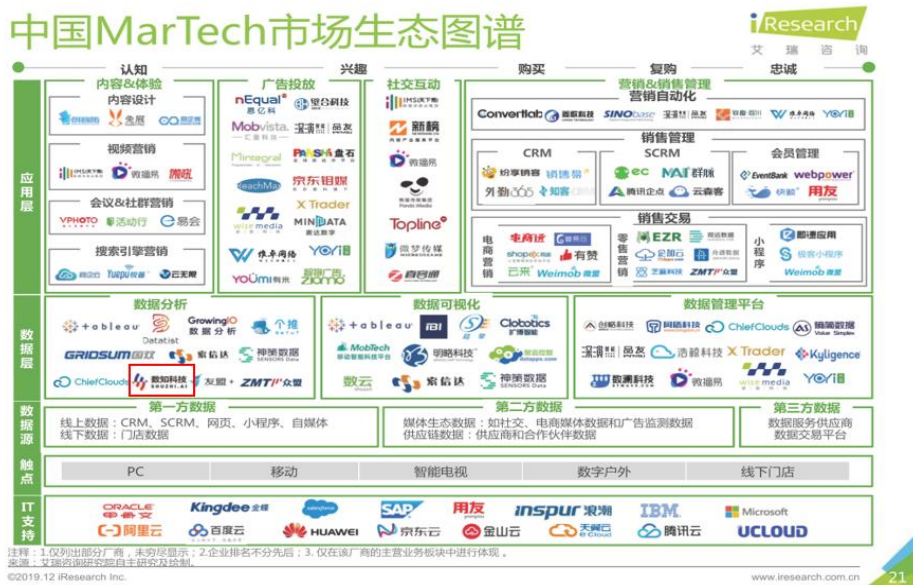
中国MarTech市场生态图谱

iResearch 艾瑞咨询

认知 兴趣 购买 复购 忠诚

应用层

内容&体验
内容设计
创客贴 兔展 易企秀
视频营销
IMS天下秀 微播易 微叭
会议&社群营销
VPHOTO 活动行 易会
搜索引擎营销
百度 Yuepu悦普 云天帝

广告投放
nEqual 恩亿科 聚合数据
Mobvista 汇量科技 深演智能 品友
Minsgral 盘石
ReachMax 京东钼媒
X Trader
wisemedia MINDATA 麦达数字
快手网络 YOYI
YOUmi 有米 聚合广告 ZIGMO

社交互动
IMS天下秀
新榜
微播易
Panda Media
Topline
微梦传媒
喜马拉雅

营销&销售管理
营销自动化
Convertlab 画像科技 SINObase 易企秀 深演智能 品友 致趣百川 WeiYoYi 微盟 YOYI

销售管理
CRM
纷享销客 销售易
外勤365 知客
SCRM
ec MAI 群脉
腾讯企点 云客客
会员管理
EventBank webpower
快鲸 用友

销售交易
电商营销
有赞
shopex商派 有赞
云来 Weimob微盟
零售营销
EZR 微店
企迈云 哗啦啦
艾盛科技 ZMT众盟
小程序
即速应用
微信小程序
Weimob微盟

数据层

数据分析
tableau Datatist GrowingIO数据分析 个推
GRIDSUM国双 索信达 神策数据
ChiefClouds 数知科技 友盟+ ZMT众盟

数据可视化
tableau IBI Clobotics
MobTech 明略科技 悠易互通
数云 索信达 神策数据

数据管理平台
创略科技 明略科技 ChiefClouds 缔元信
深演智能 品友 浩鲸科技 X Trader Kyligence
数澜科技 微播易 wisemedia YOYI

数据源
第一方数据
线上数据：CRM、SCRM、网页、小程序、自媒体
线下数据：门店数据
第二方数据
媒体生态数据：如社交、电商媒体数据和广告监测数据
供应链数据：供应商和合作伙伴数据
第三方数据
数据服务供应商
数据交易平台

触点
PC 移动 智能电视 数字户外 线下门店

IT支持
ORACLE 甲骨文 Kingdee金蝶 salesforce SAP 用友 inspur浪潮 IBM Microsoft
阿里云 百度云 HUAWEI 京东云 金山云 天翼云 腾讯云 UCLOUD

注释：1.仅列出部分厂商，未穷尽显示；2.企业排名不分先后；3. 仅在该厂商的主营业务板块中进行体现。
来源：艾瑞咨询研究院自主研究及绘制。
©2019.12 iResearch Inc.
www.iresearch.com.cn
21